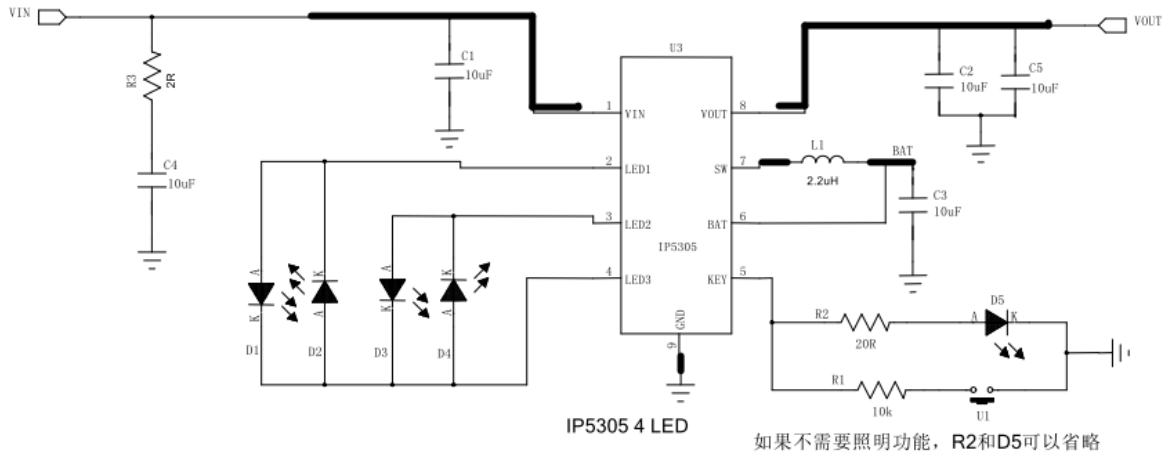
VIN
R3
2R
C4
10uF
C1
10uF
U3
1 VIN
2 LED1
3 LED2
4 LED3
IP5305
8 VOUT
7 SW
6 BAT
5 KEY
9 GND
VOUT
C2
10uF
C5
10uF
L1
2.2uH
BAT
C3
10uF
A K
K A
A K
K A
D1
D2
D3
D4
R2
20R
A K
D5
R1
10k
U1
IP5305 4 LED
如果不需要照明功能，R2和D5可以省略